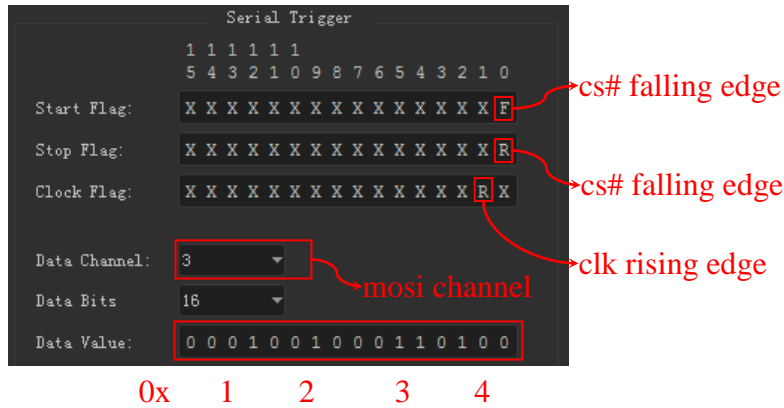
Serial Trigger

1 1 1 1 1 1
5 4 3 2 1 0 9 8 7 6 5 4 3 2 1 0

Start Flag: X X X X X X X X X X X X X X X F

Stop Flag: X X X X X X X X X X X X X X X R

Clock Flag: X X X X X X X X X X X X X X R X

Data Channel: 3

Data Bits 16

Data Value: 0 0 0 1 0 0 1 0 0 0 1 1 0 1 0 0

cs# falling edge

cs# falling edge

clk rising edge

mosi channel

0x 1 2 3 4